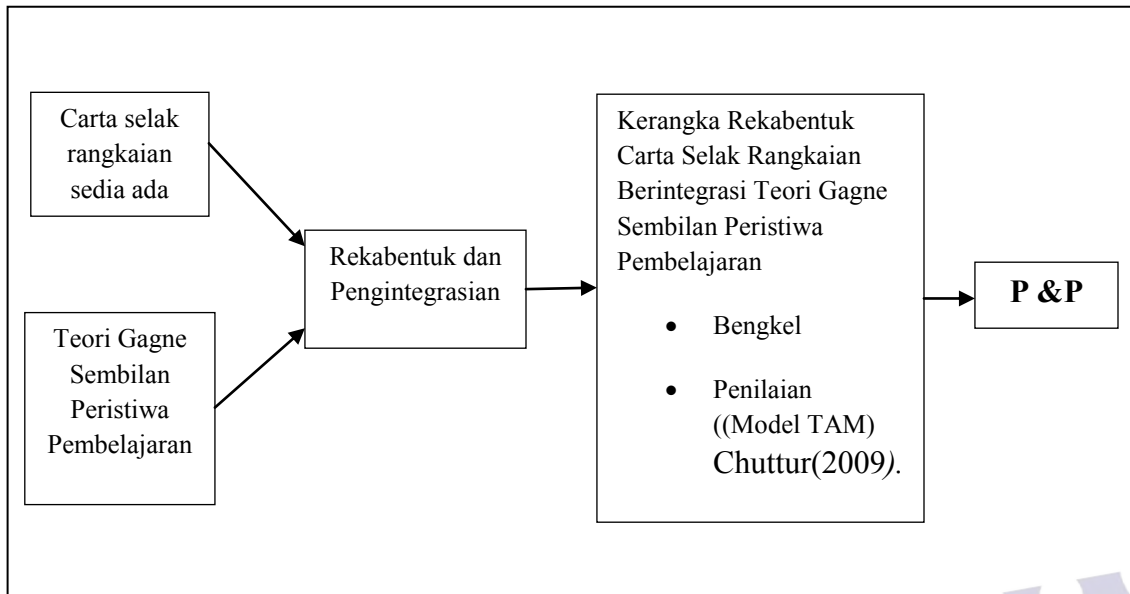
Carta selak rangkaian sedia ada

Teori Gagne Sembilan Peristiwa Pembelajaran

Rekabentuk dan Pengintegrasian

Kerangka Rekabentuk Carta Selak Rangkaian Berintegrasi Teori Gagne Sembilan Peristiwa Pembelajaran

- Bengkel
- Penilaian ((Model TAM) Chuttur(2009).

P &P